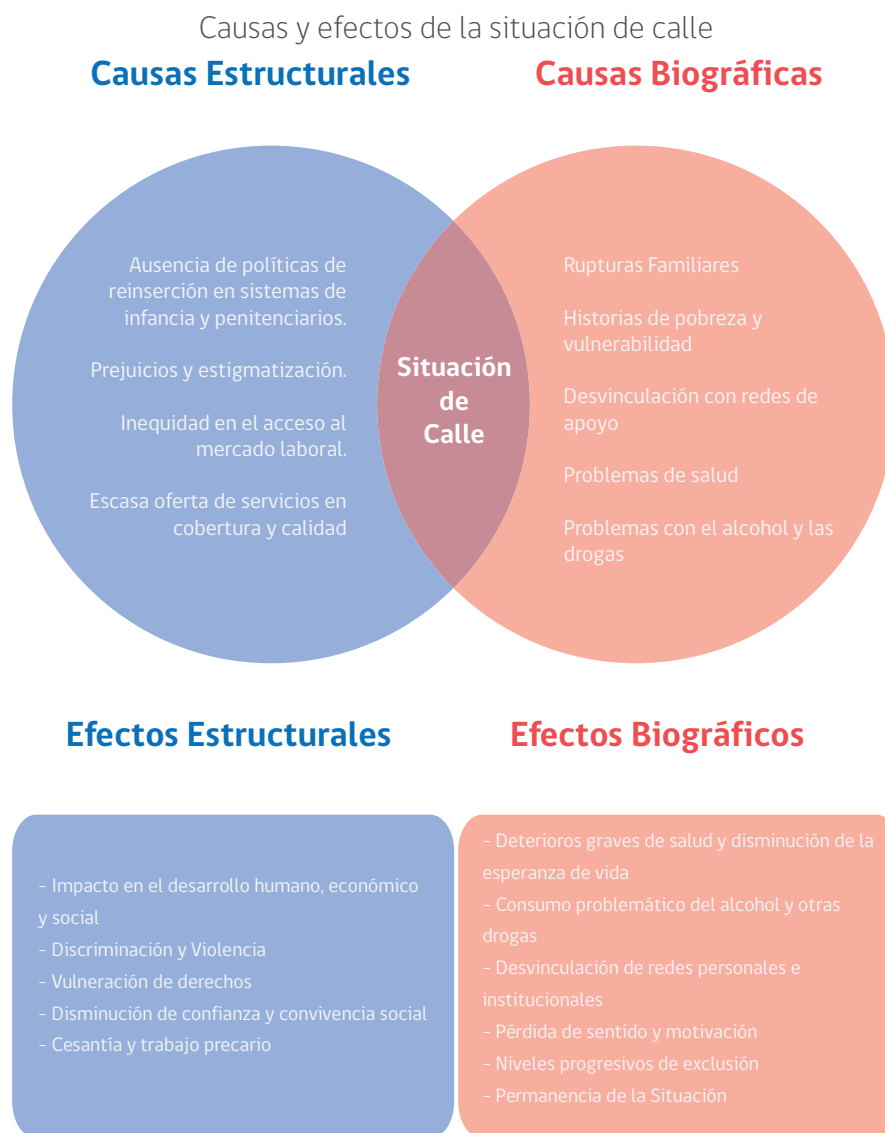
Causas y efectos de la situación de calle

Causas Estructurales

Causas Biográficas

Ausencia de políticas de reinserción en sistemas de infancia y penitenciarios.

Prejuicios y estigmatización.

Inequidad en el acceso al mercado laboral.

Escasa oferta de servicios en cobertura y calidad

Situación de Calle

Rupturas Familiares

Historias de pobreza y vulnerabilidad

Desvinculación con redes de apoyo

Problemas de salud

Problemas con el alcohol y las drogas

Efectos Estructurales

Efectos Biográficos

- Impacto en el desarrollo humano, económico y social
- Discriminación y Violencia
- Vulneración de derechos
- Disminución de confianza y convivencia social
- Cesantía y trabajo precario

- Deterioros graves de salud y disminución de la esperanza de vida
- Consumo problemático del alcohol y otras drogas
- Desvinculación de redes personales e institucionales
- Pérdida de sentido y motivación
- Niveles progresivos de exclusión
- Permanencia de la Situación